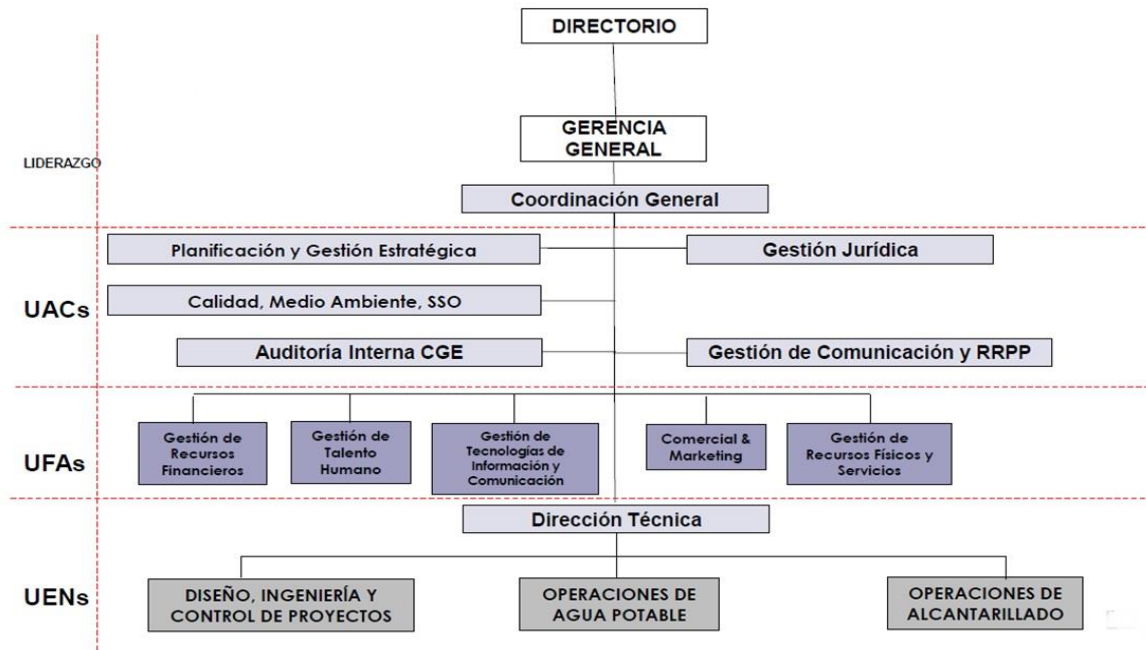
DIRECTORIO

GERENCIA GENERAL

LIDERAZGO

Coordinación General

Planificación y Gestión Estratégica

Gestión Jurídica

UACs

Calidad, Medio Ambiente, SSO

Auditoría Interna CGE

Gestión de Comunicación y RRPP

UFAs

Gestión de Recursos Financieros

Gestión de Talento Humano

Gestión de Tecnologías de Información y Comunicación

Comercial & Marketing

Gestión de Recursos Físicos y Servicios

Dirección Técnica

UENs

DISEÑO, INGENIERÍA Y CONTROL DE PROYECTOS

OPERACIONES DE AGUA POTABLE

OPERACIONES DE ALCANTARILLADO